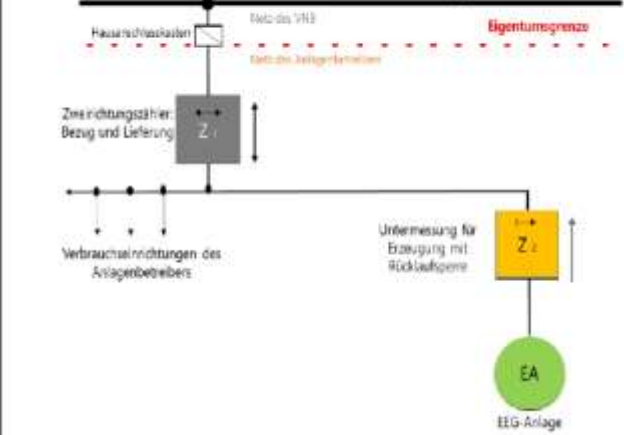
Hausanschlusskasten

Netz des VNB

Eigentumsgrenze

Netz des Anlagenbetreibers

Zweirichtungszähler: Bezug und Lieferung

Z 1

Verbrauchseinrichtungen des Anlagenbetreibers

Untermessung für Erzeugung mit Rücklaufsperre

Z 2

EA

EEG-Anlage